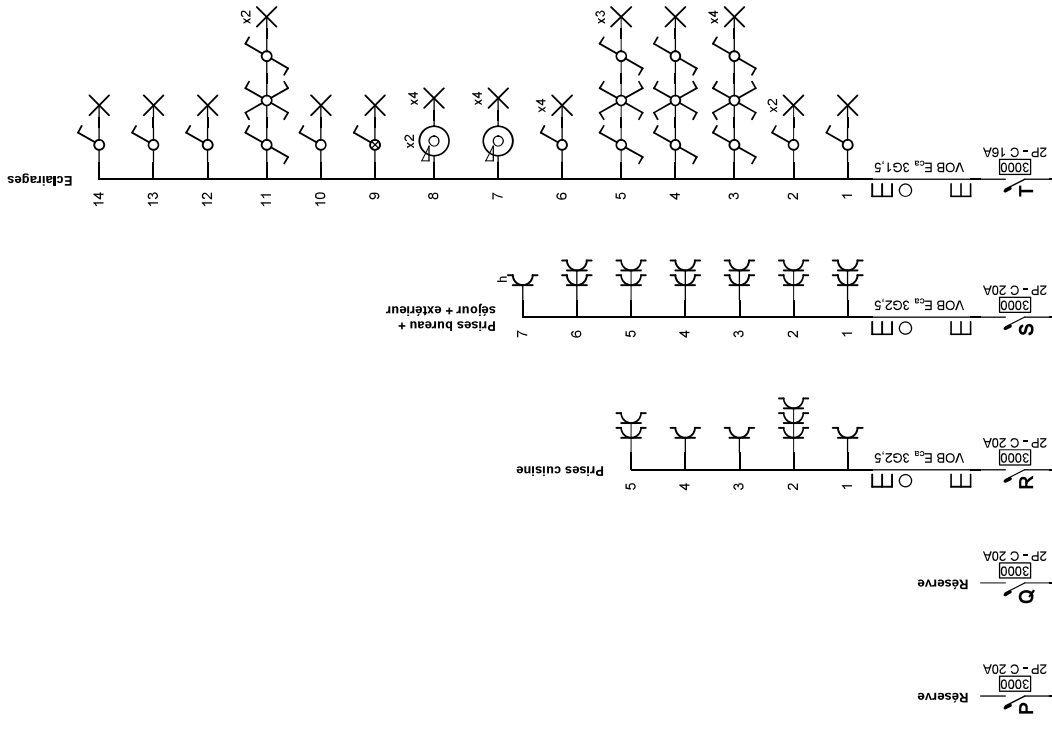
T
3000
2P - C 16A
VOB $E_{ca}$ 3G1,5
1
2
3
4
5
6
7
8
9
10
11
12
13
14
x2
x4
x3
x4
x4
x2
x4
x2
Eclairages

S
3000
2P - C 20A
VOB $E_{ca}$ 3G2,5
1
2
3
4
5
6
7
h
Prises bureau + séjour + extérieur

R
3000
2P - C 20A
VOB $E_{ca}$ 3G2,5
1
2
3
4
5
Prises cuisine

Q
3000
2P - C 20A
Réserve

P
3000
2P - C 20A
Réserve